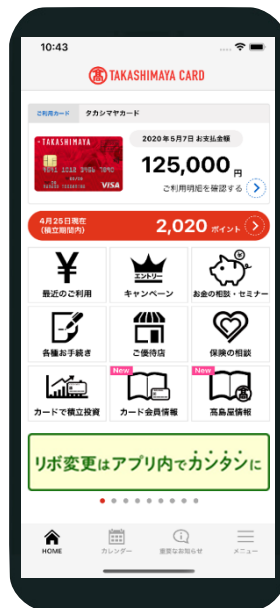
10:43

TAKASHIMAYA CARD

ご利用カード タカシマヤカード

TAKASHIMAYA

VISA

2020年5月7日 お支払金額

125,000円

ご利用明細を確認する

4月25日現在
(積立期間内)

2,020 ポイント

¥

最近のご利用

エントリー

キャンペーン

お金の相談・セミナー

各種お手続き

ご優待店

保険の相談

カードで積立投資

New

カード会員情報

New

高島屋情報

リボ変更はアプリ内でカンタンに

HOME

カレンダー

重要なお知らせ

メニュー